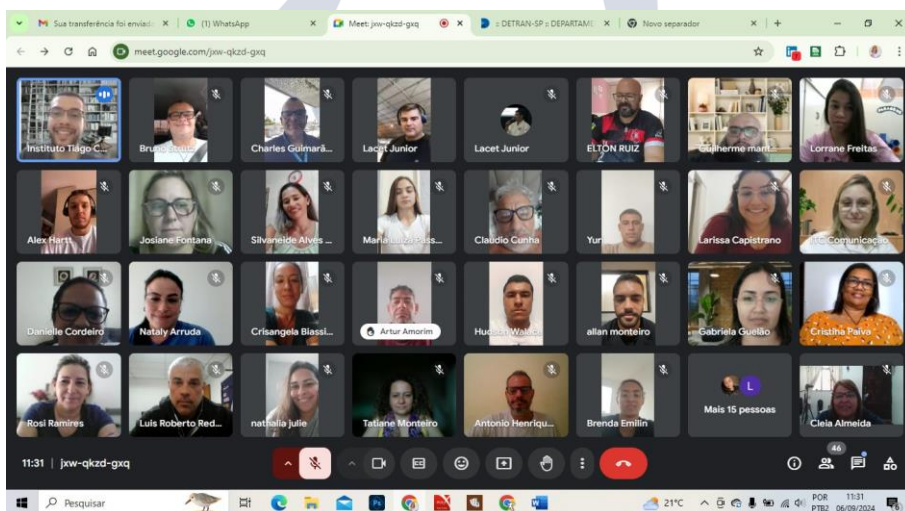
Sua transferência foi enviad ×
(1) WhatsApp ×
Meet: jxw-qkzd-gxq ×
:: DETRAN-SP :: DEPARTAME ×
Novo separador ×
meet.google.com/jxw-qkzd-gxq

Instituto Tiago C...
Bruno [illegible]
Charles Guimarã...
Lacet Junior
Lacet Junior
ELTON RUIZ
Guilherme mart...
Lorrane Freitas
Alex Hartt
Josiane Fontana
Silvaneide Alves ...
Maria Luiza Fass...
Claudio Cunha
Yur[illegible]
Larissa Capistrano
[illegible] Comunicação
Danielle Cordeiro
Nataly Arruda
Crisangela Blassi...
Artur Amorim
Hudson Walace
allan monteiro
Gabriela Guelão
Cristina Paiva
Rosi Ramires
Luis Roberto Red...
nathalia julie
Tatiane Monteiro
Antonio Henriqu...
Brenda Emilin
L
Mais 15 pessoas
Cleia Almeida

11:31 | jxw-qkzd-gxq
46

Pesquisar
21°C
POR PTB2
11:31 06/09/2024